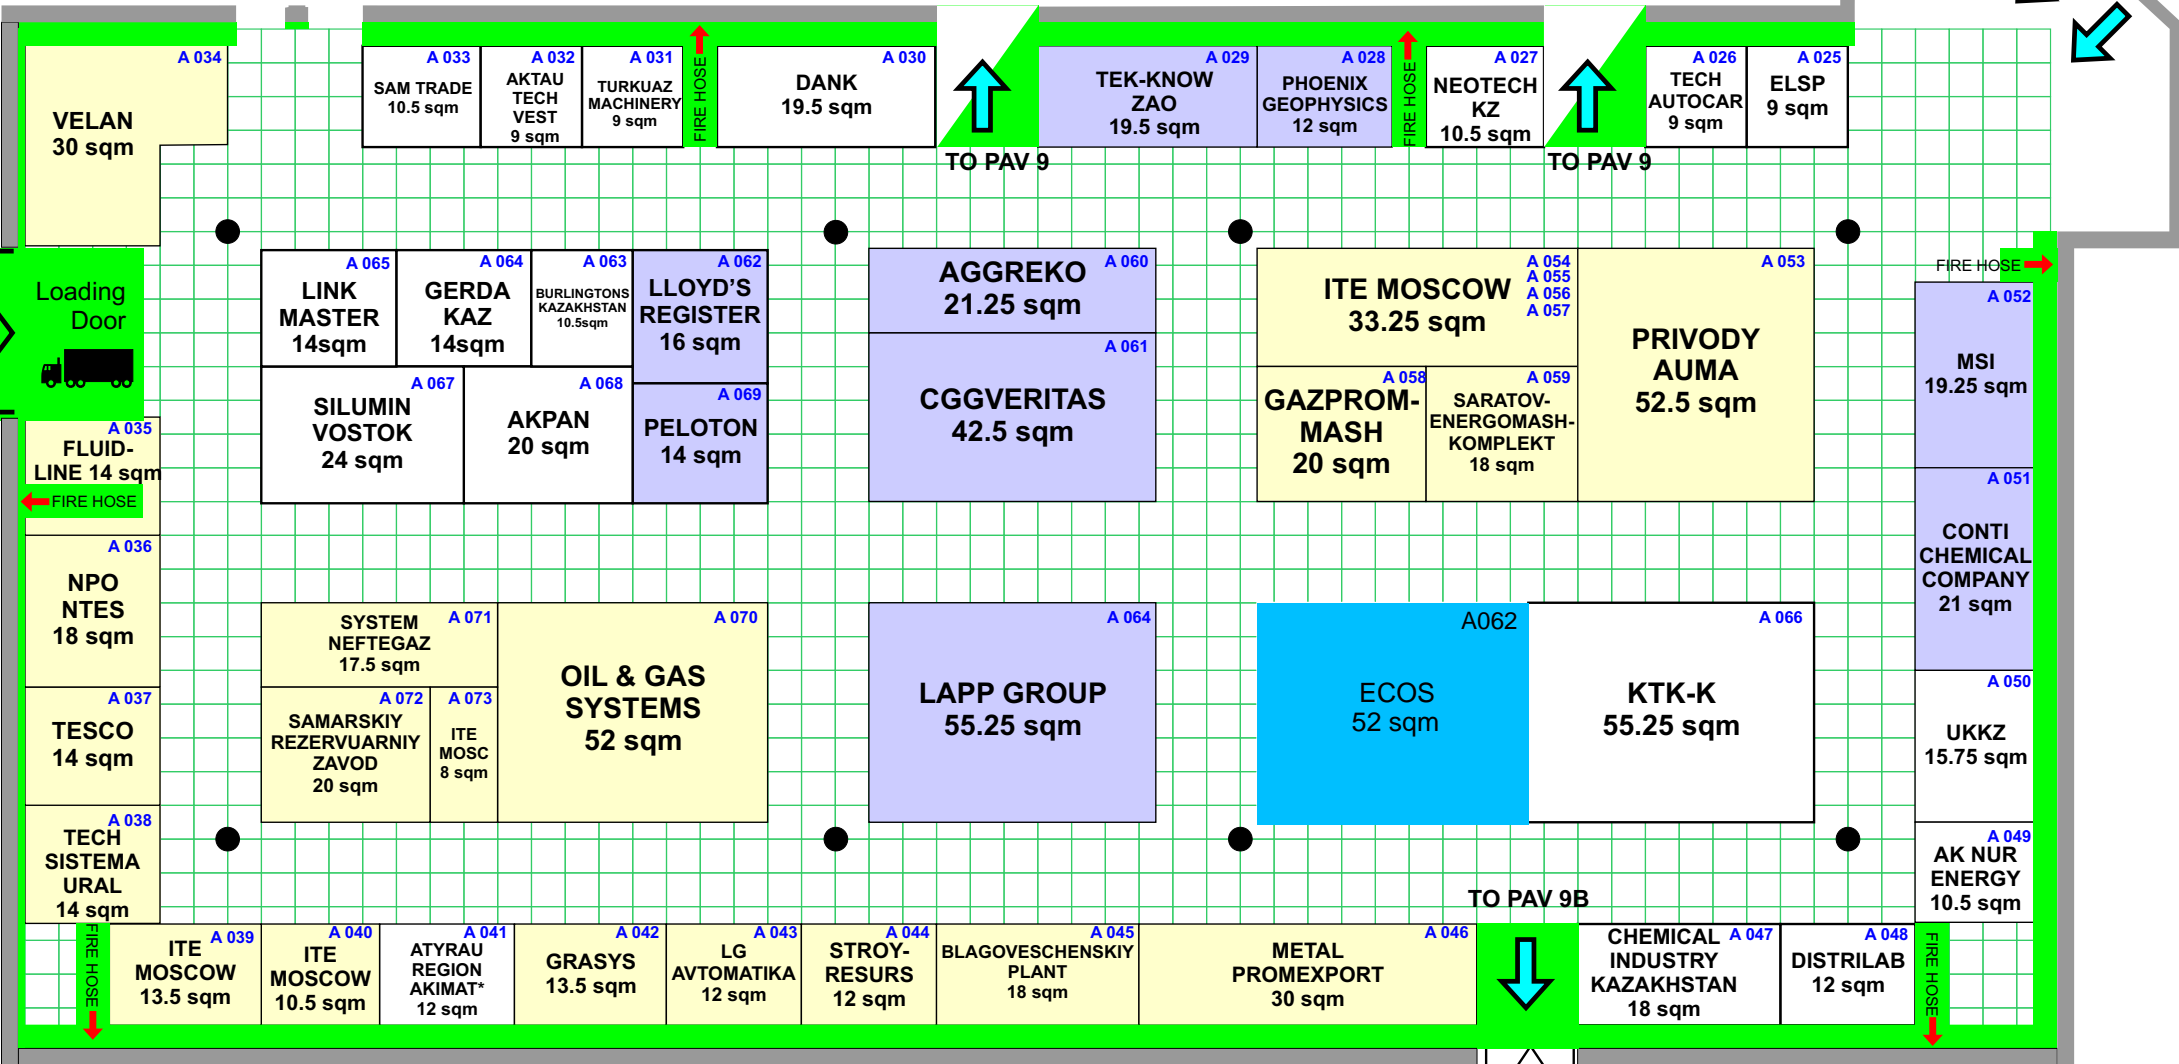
A 034
VELAN
30 sqm

A 033
SAM TRADE
10.5 sqm

A 032
AKTAU TECH VEST
9 sqm

A 031
TURKUAZ MACHINERY
9 sqm

FIRE HOSE

A 030
DANK
19.5 sqm

TO PAV 9

A 029
TEK-KNOW ZAO
19.5 sqm

A 028
PHOENIX GEOPHYSICS
12 sqm

FIRE HOSE

A 027
NEOTECH KZ
10.5 sqm

TO PAV 9

A 026
TECH AUTOCAR
9 sqm

A 025
ELSP
9 sqm

Loading Door

A 065
LINK MASTER
14sqm

A 064
GERDA KAZ
14sqm

A 063
BURLINGTONS KAZAKHSTAN
10.5sqm

A 062
LLOYD'S REGISTER
16 sqm

A 060
AGGREKO
21.25 sqm

A 054
A 055
A 056
A 057
ITE MOSCOW
33.25 sqm

A 053
PRIVODY AUMA
52.5 sqm

FIRE HOSE

A 052
MSI
19.25 sqm

A 067
SILUMIN VOSTOK
24 sqm

A 068
AKPAN
20 sqm

A 069
PELOTON
14 sqm

A 061
CGGVERITAS
42.5 sqm

A 058
GAZPROM-MASH
20 sqm

A 059
SARATOV-ENERGOMASH-KOMPLEKT
18 sqm

A 035
FLUID-LINE 14 sqm

FIRE HOSE

A 051
CONTI CHEMICAL COMPANY
21 sqm

A 036
NPO NTES
18 sqm

SYSTEM NEFTEGAZ
17.5 sqm
A 071

A 070
OIL & GAS SYSTEMS
52 sqm

A 064
LAPP GROUP
55.25 sqm

A062
ECOS
52 sqm

A 066
KTK-K
55.25 sqm

A 050
UKKZ
15.75 sqm

A 037
TESCO
14 sqm

A 072
SAMARSKIY REZERVUARNIY ZAVOD
20 sqm

A 073
ITE MOSC
8 sqm

A 038
TECH SISTEMA URAL
14 sqm

A 049
AK NUR ENERGY
10.5 sqm

TO PAV 9B

FIRE HOSE

A 039
ITE MOSCOW
13.5 sqm

A 040
ITE MOSCOW
10.5 sqm

A 041
ATYRAU REGION AKIMAT*
12 sqm

A 042
GRASYS
13.5 sqm

A 043
LG AVTOMATIKA
12 sqm

A 044
STROY-RESURS
12 sqm

A 045
BLAGOVESCHENSKIY PLANT
18 sqm

A 046
METAL PROMEXPORT
30 sqm

A 047
CHEMICAL INDUSTRY KAZAKHSTAN
18 sqm

A 048
DISTRILAB
12 sqm

FIRE HOSE